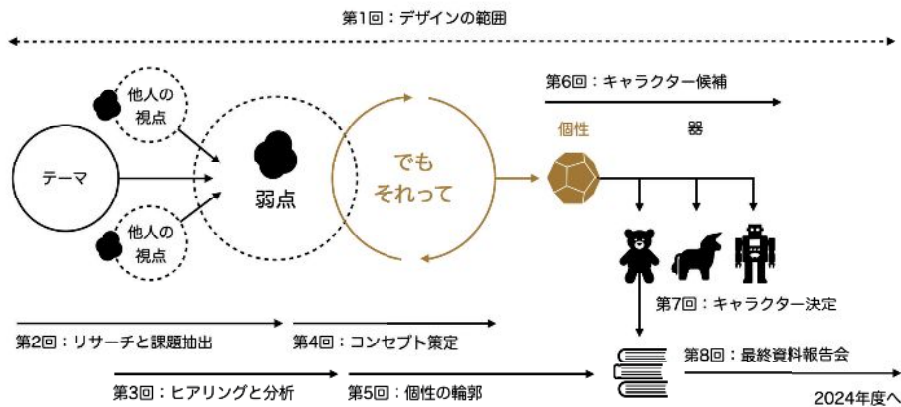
第1回：デザインの範囲

他人の視点

テーマ

弱点

他人の視点

でも
それって

第6回：キャラクター候補

個性

器

第7回：キャラクター決定

第2回：リサーチと課題抽出

第4回：コンセプト策定

第8回：最終資料報告会

第3回：ヒアリングと分析

第5回：個性の輪郭

2024年度へ